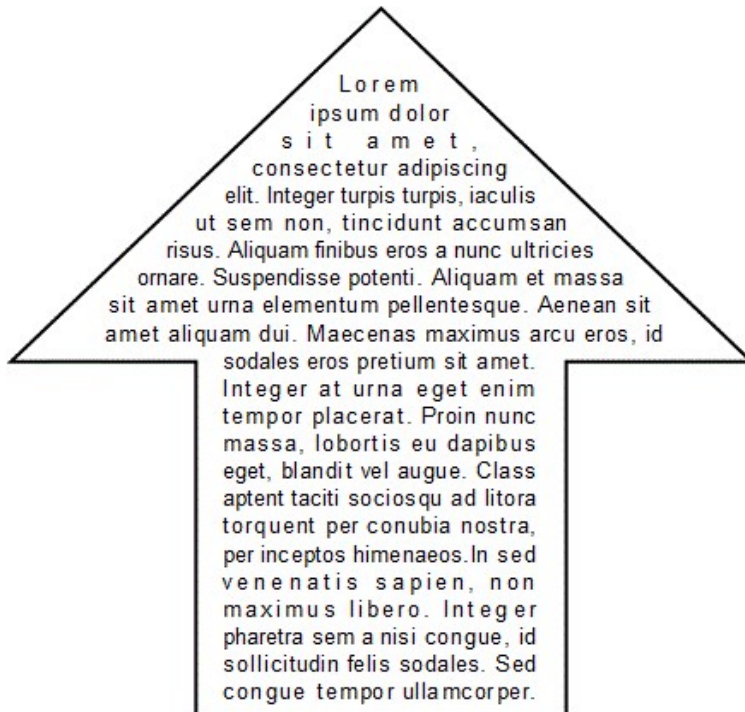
Lorem ipsum dolor sit amet, consectetur adipiscing elit. Integer turpis turpis, iaculis ut sem non, tincidunt accumsan risus. Aliquam finibus eros a nunc ultricies ornare. Suspendisse potenti. Aliquam et massa sit amet urna elementum pellentesque. Aenean sit amet aliquam dui. Maecenas maximus arcu eros, id sodales eros pretium sit amet. Integer at urna eget enim tempor placerat. Proin nunc massa, lobortis eu dapibus eget, blandit vel augue. Class aptent taciti sociosqu ad litora torquent per conubia nostra, per inceptos himenaeos.In sed venenatis sapien, non maximus libero. Integer pharetra sem a nisi congue, id sollicitudin felis sodales. Sed congue tempor ullamcorper.